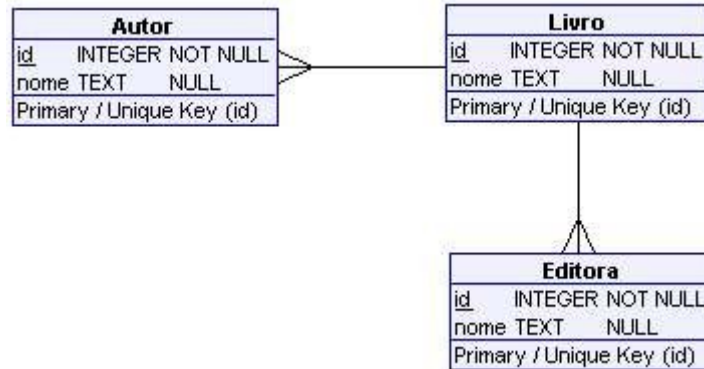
Autor
id INTEGER NOT NULL
nome TEXT NULL
Primary / Unique Key (id)

Livro
id INTEGER NOT NULL
nome TEXT NULL
Primary / Unique Key (id)

Editora
id INTEGER NOT NULL
nome TEXT NULL
Primary / Unique Key (id)